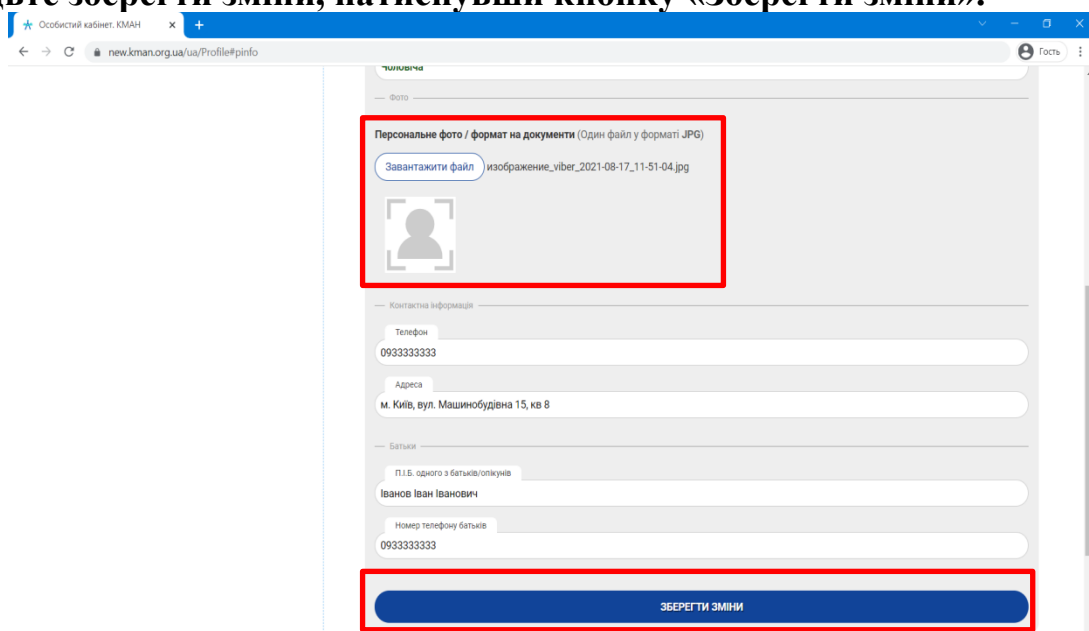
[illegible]дьте зберегти зміни, натиснувши кнопку «Зберегти зміни».

Особистий кабінет. КМАН

new.kman.org.ua/ua/Profile#pinfo

Гость

Чоловіча

Фото

Персональне фото / формат на документи (Один файл у форматі JPG)

Завантажити файл изображение_viber_2021-08-17_11-51-04.jpg

Контактна інформація

Телефон

0933333333

Адреса

м. Київ, вул. Машинобудівна 15, кв 8

Батьки

П.І.Б. одного з батьків/опікунів

Іванов Іван Іванович

Номер телефону батьків

0933333333

ЗБЕРЕГТИ ЗМІНИ